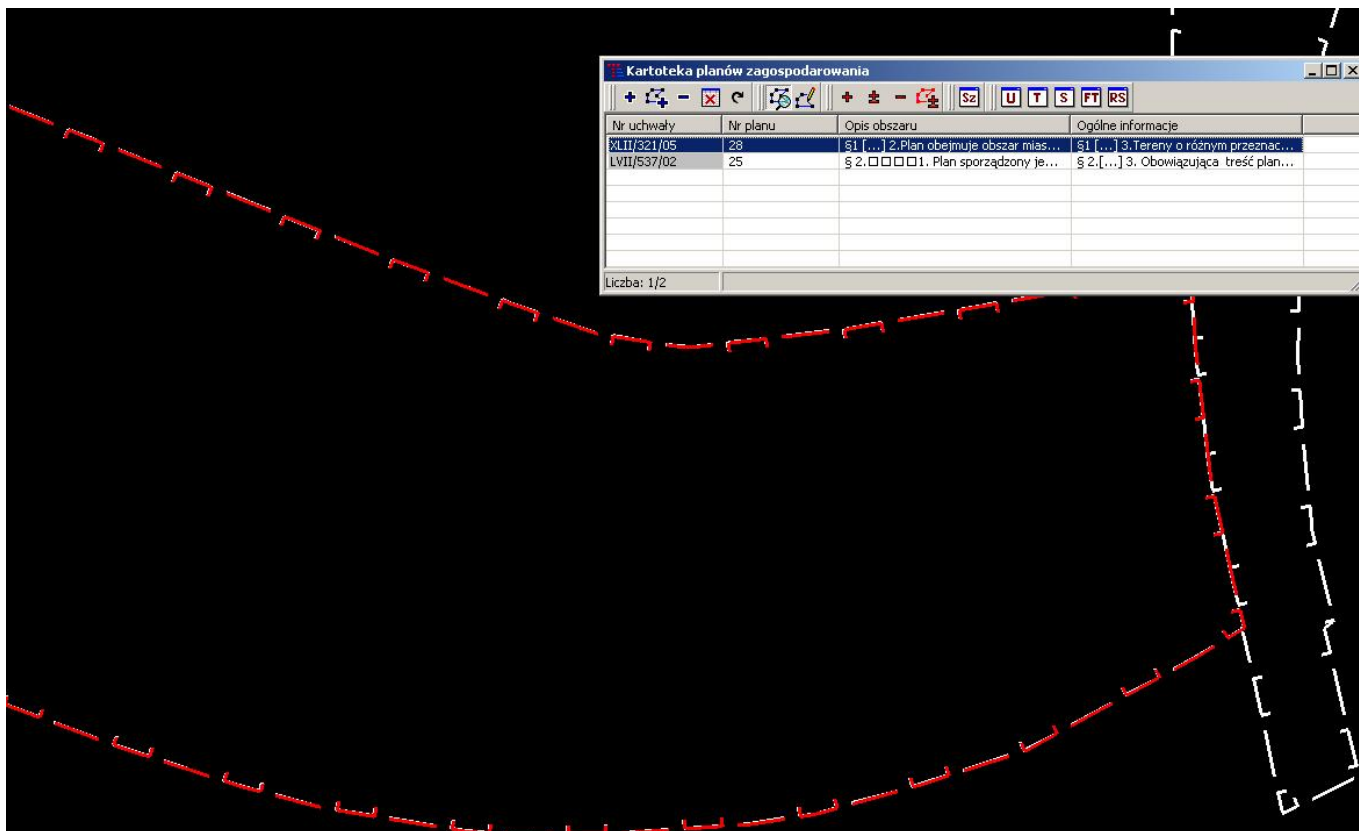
Kartoteka planów zagospodarowania

+ − ± − Sz U T S FT RS

| Nr uchwały | Nr planu | Opis obszaru | Ogólne informacje |
|---|---|---|---|
| XLII/321/05 | 28 | §1 […] 2.Plan obejmuje obszar mias… | §1 […] 3.Tereny o różnym przeznac… |
| LVII/537/02 | 25 | § 2.□□□□1. Plan sporządzony je… | § 2.[…] 3. Obowiązująca treść plan… |

Liczba: 1/2